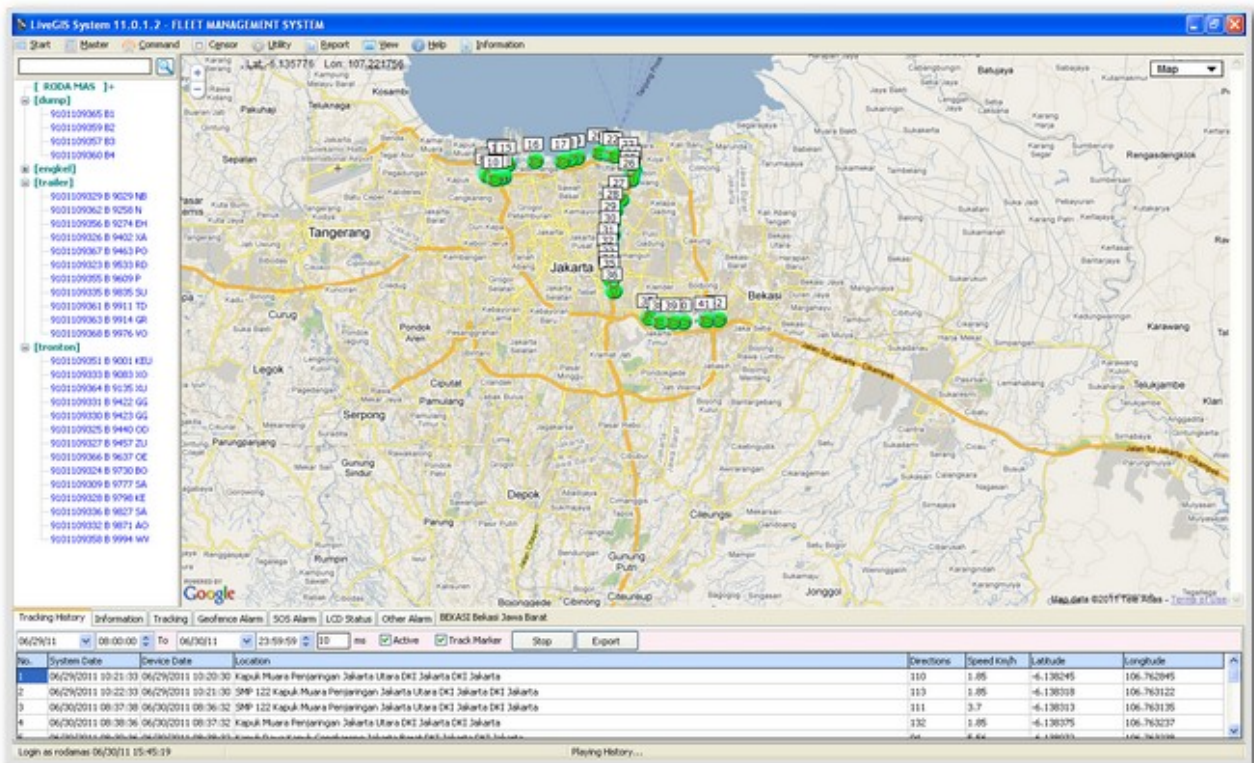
LiveGIS System 11.0.1.2 - FLEET MANAGEMENT SYSTEM

Start Master Command Censor Utility Report View Help Information

Lat: -6.135776 Lon: 107.221756

Map

[ RODA MAS ]+
[dump]
9101109365 B1
9101109359 B2
9101109357 B3
9101109360 B4
[engkel]
[trailer]
9101109329 B 9029 NB
9101109362 B 9258 N
9101109356 B 9274 EH
9101109326 B 9402 JA
9101109367 B 9463 PO
9101109323 B 9533 RD
9101109355 B 9609 P
9101109335 B 9835 SU
9101109361 B 9911 TD
9101109363 B 9914 GR
9101109368 B 9976 VO
[tronton]
9101109351 B 9001 KEU
9101109333 B 9083 XO
9101109364 B 9135 XU
9101109331 B 9422 GG
9101109330 B 9423 GG
9101109325 B 9440 OD
9101109327 B 9457 ZU
9101109366 B 9637 OE
9101109324 B 9730 BO
9101109309 B 9777 SA
9101109328 B 9798 KE
9101109336 B 9827 SA
9101109332 B 9871 AO
9101109358 B 9994 WV

Tangerang
Jakarta
Bekasi
Curug
Pondok Aren
Legok
Ciputat
Pamulang
Serpong
Parungpanjang
Gunung Sindur
Depok
Parung
Cileungsi
Gunung Putri
Jonggol
Karawang
Telukjambe
Rengasdengklok
Batujaya
Kosambi
Teluknaga
Pakuhaji
Sepatan
Rumpin
Bojonggede
Cibinong
Citeureup

Google
Map data ©2011 Tele Atlas - Terms of Use

Tracking History | Information | Tracking | Geofence Alarm | SOS Alarm | LCD Status | Other Alarm | BEKASI Bekasi Jawa Barat

06/29/11 08:00:00 To 06/30/11 23:59:59 10 ms Active Track Marker Stop Export

| No. | System Date | Device Date | Location | Directions | Speed Km/h | Latitude | Longitude |
|---|---|---|---|---|---|---|---|
| 1 | 06/29/2011 10:21:33 | 06/29/2011 10:20:30 | Kapuk Muara Penjaringan Jakarta Utara DKI Jakarta DKI Jakarta | 110 | 1.85 | -6.138245 | 106.762845 |
| 2 | 06/29/2011 10:22:33 | 06/29/2011 10:21:30 | SMP 122 Kapuk Muara Penjaringan Jakarta Utara DKI Jakarta | 113 | 1.85 | -6.138318 | 106.763122 |
| 3 | 06/30/2011 08:37:38 | 06/30/2011 08:36:32 | SMP 122 Kapuk Muara Penjaringan Jakarta Utara DKI Jakarta | 111 | 3.7 | -6.138313 | 106.763135 |
| 4 | 06/30/2011 08:38:36 | 06/30/2011 08:37:32 | Kapuk Muara Penjaringan Jakarta Utara DKI Jakarta DKI Jakarta | 132 | 1.85 | -6.138375 | 106.763237 |

Login as rodamas 06/30/11 15:45:19
Playing History...